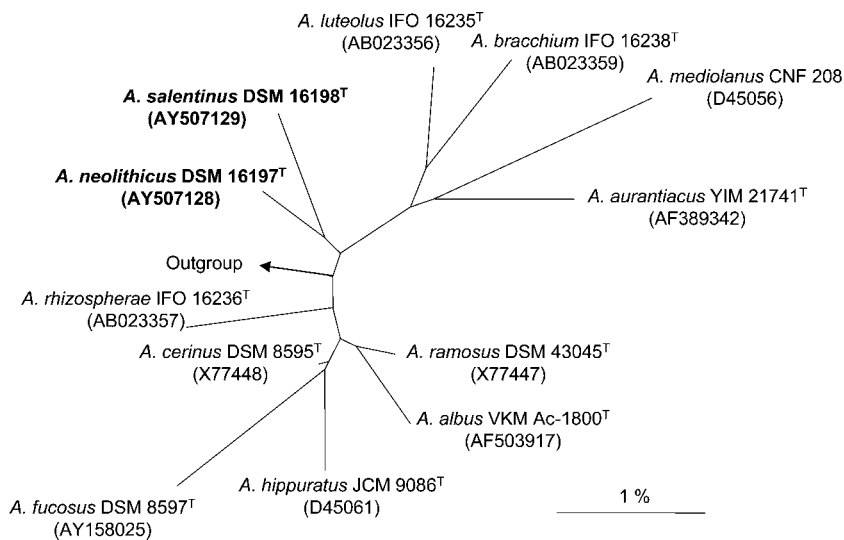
A. luteolus IFO 16235$^T$
(AB023356)

A. bracchium IFO 16238$^T$
(AB023359)

A. mediolanus CNF 208
(D45056)

**A. salentinus DSM 16198$^T$**
**(AY507129)**

**A. neolithicus DSM 16197$^T$**
**(AY507128)**

A. aurantiacus YIM 21741$^T$
(AF389342)

Outgroup

A. rhizospherae IFO 16236$^T$
(AB023357)

A. cerinus DSM 8595$^T$
(X77448)

A. ramosus DSM 43045$^T$
(X77447)

A. albus VKM Ac-1800$^T$
(AF503917)

A. hippuratus JCM 9086$^T$
(D45061)

A. fucosus DSM 8597$^T$
(AY158025)

1 %